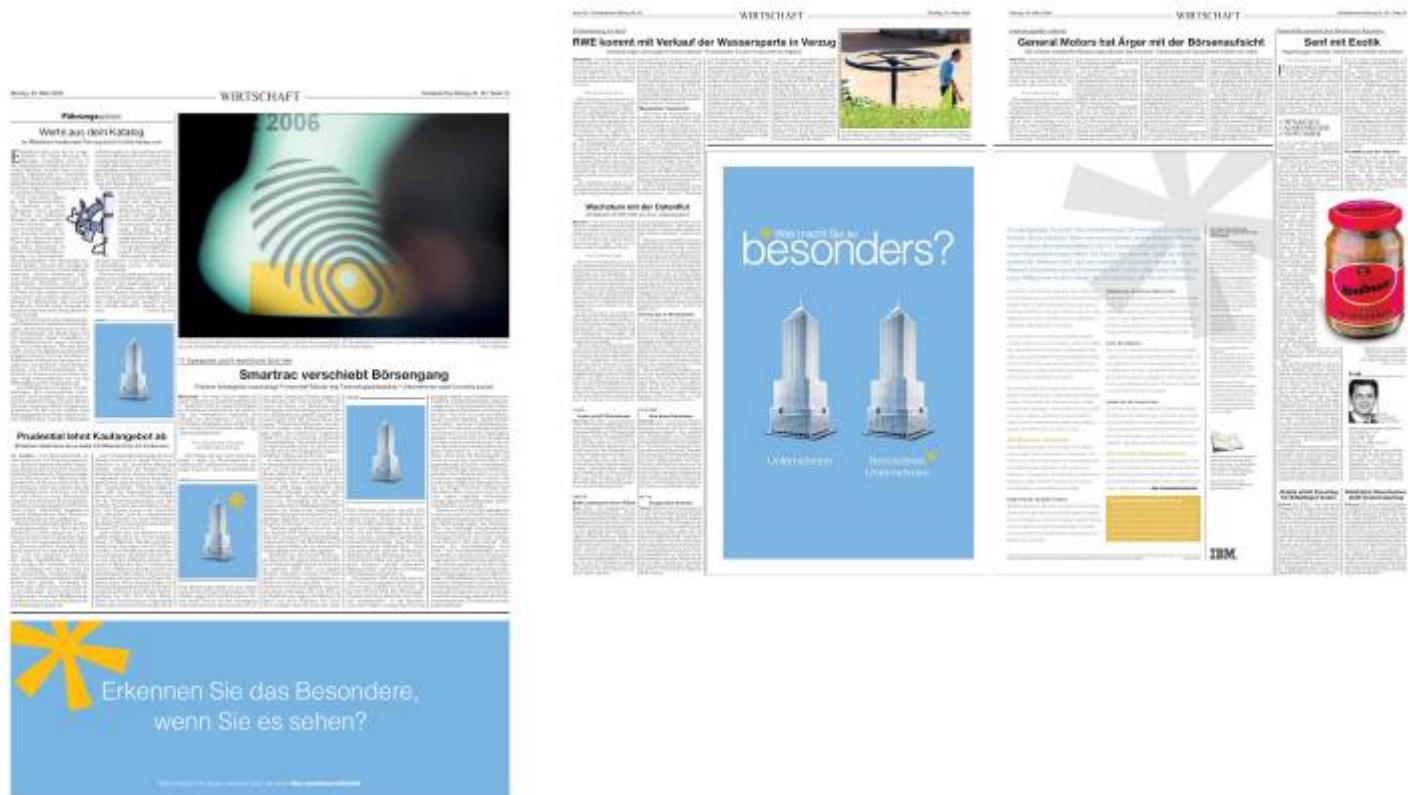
WIRTSCHAFT

Führungsetage

Werte aus dem Katalog

2006

Smartrac verschiebt Börsengang

Prudential lehnt Kaufangebot ab

Erkennen Sie das Besondere, wenn Sie es sehen?

WIRTSCHAFT

RWE kommt mit Verkauf der Wassersparte in Verzug

Wachstum mit der Datenflut

Was macht Sie so besonders?

Unternehmen

Besonderes Unternehmen

WIRTSCHAFT

General Motors hat Ärger mit der Börsenaufsicht

Senf mit Exotik

IBM